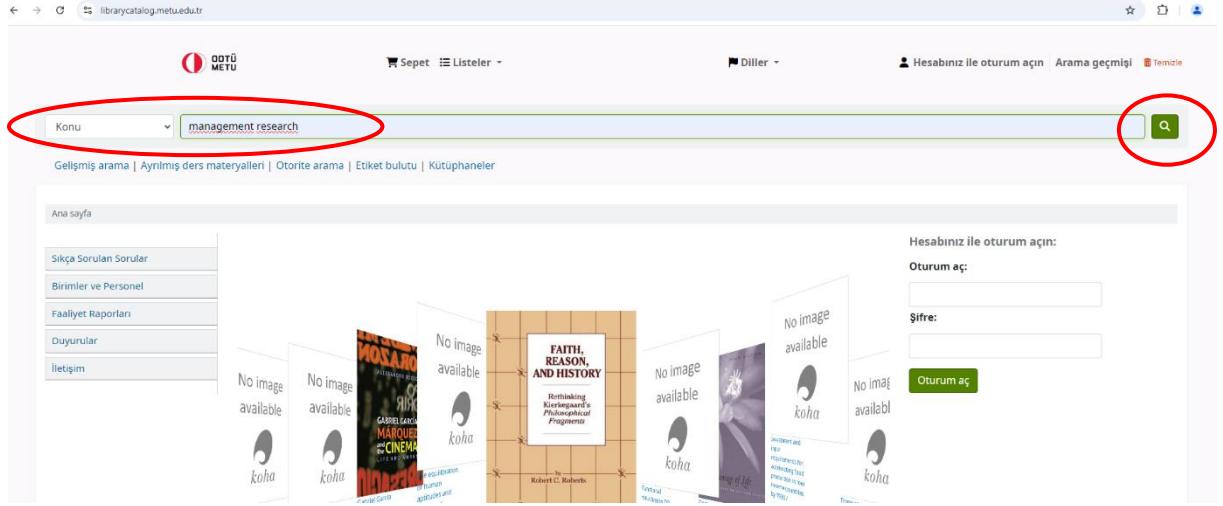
librarycatalog.metu.edu.tr

ODTÜ METU

Sepet Listeler

Diller

Hesabınız ile oturum açın | Arama geçmişi | Temizle

Konu

management research

Gelişmiş arama | Ayrılmış ders materyalleri | Otorite arama | Etiket bulutu | Kütüphaneler

Ana sayfa

Sıkça Sorulan Sorular
Birimler ve Personel
Faaliyet Raporları
Duyurular
İletişim

No image available koha

No image available koha

GABRIEL GARCÍA MÁRQUEZ CINEMA

No image available koha

FAITH, REASON, AND HISTORY
Rethinking Kierkegaard's Philosophical Fragments
Robert C. Roberts

No image available koha

No image available koha

No image available koha

Hesabınız ile oturum açın:

Oturum aç:

Şifre:

Oturum aç